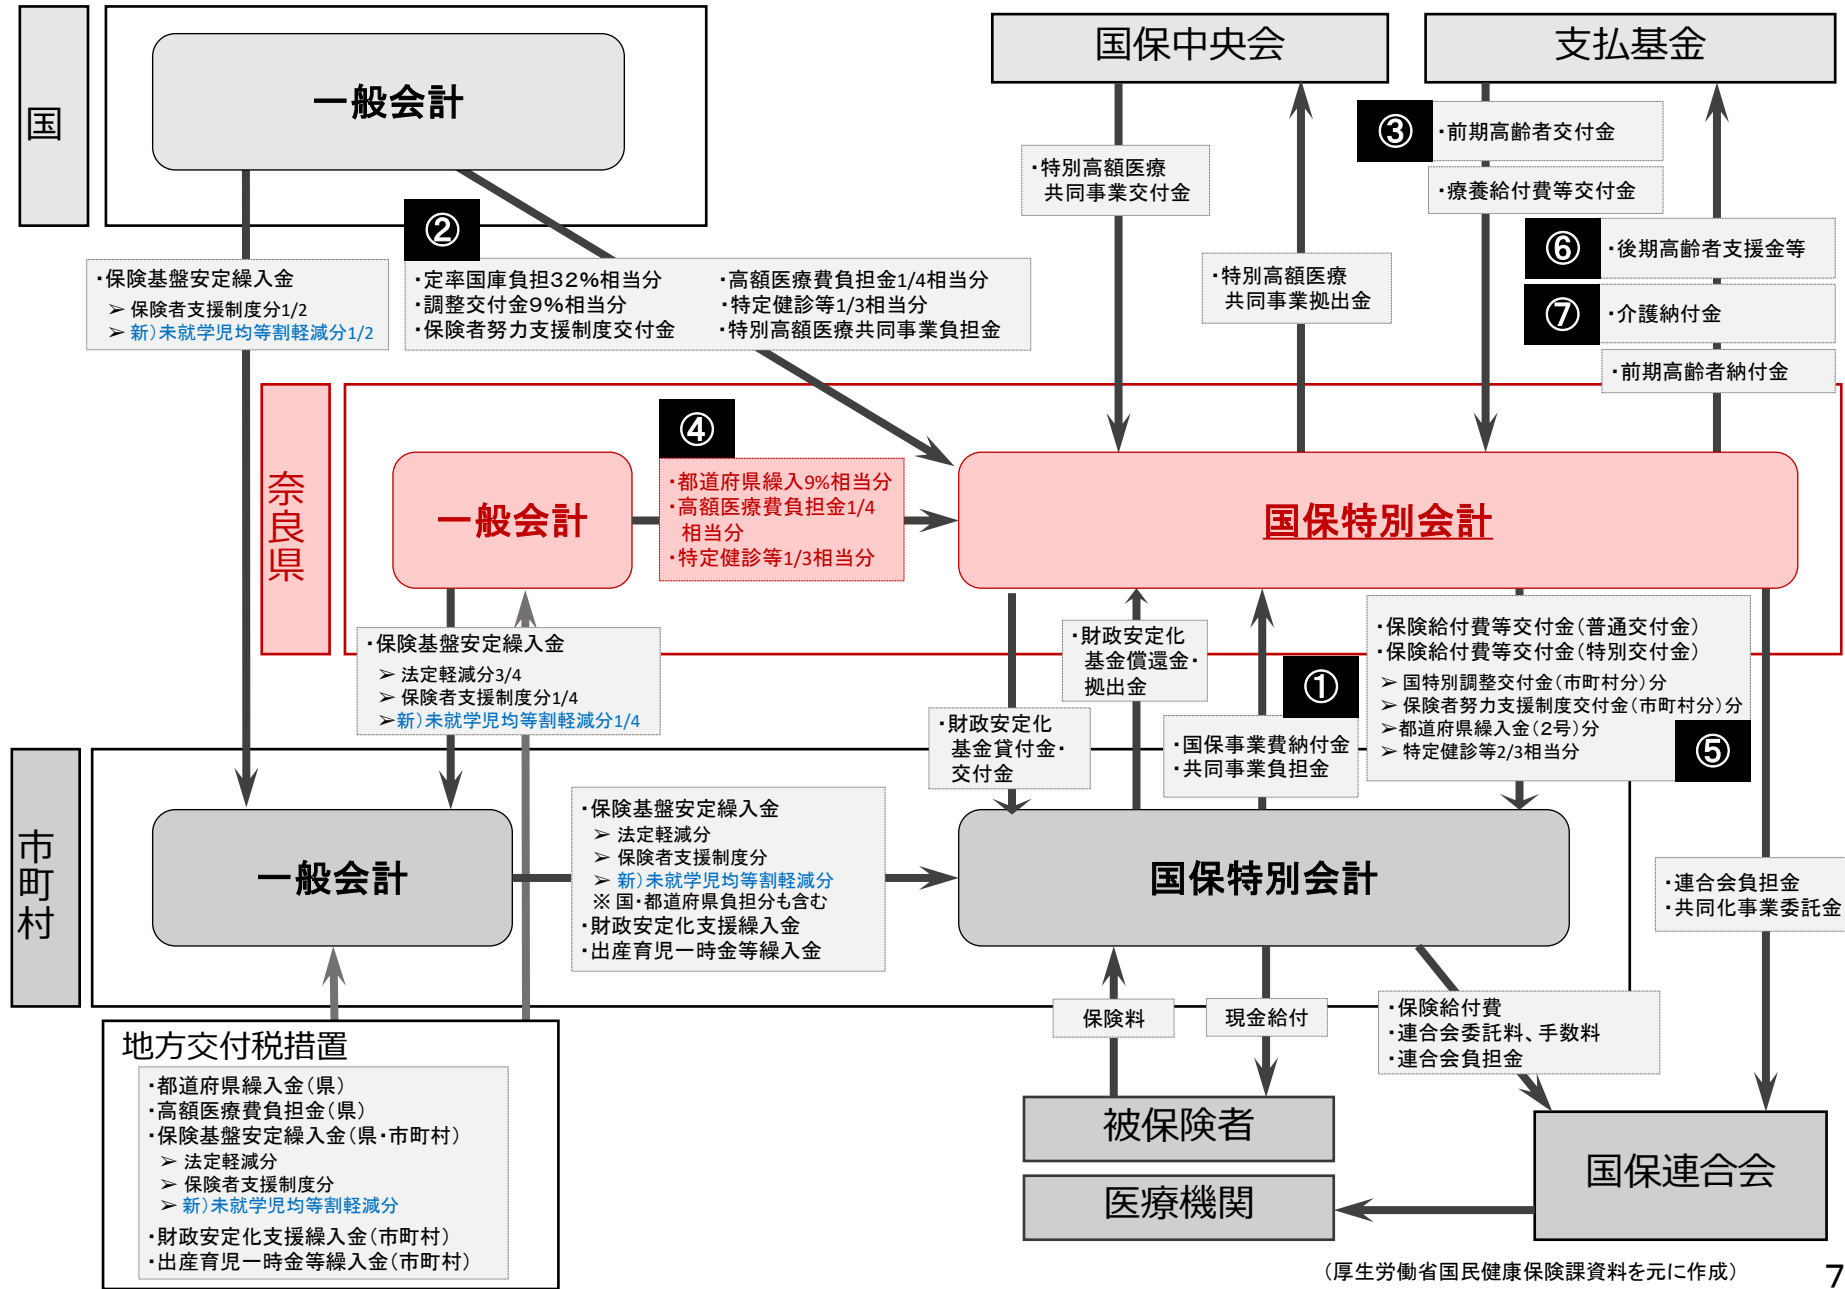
国

一般会計

国保中央会

支払基金

③ ・前期高齢者交付金

・療養給付費等交付金

・特別高額医療 共同事業交付金

⑥ ・後期高齢者支援金等

⑦ ・介護納付金

・前期高齢者納付金

② 

・保険基盤安定繰入金
➢ 保険者支援制度分1/2
➢ 新)未就学児均等割軽減分1/2

・定率国庫負担32%相当分
・調整交付金9%相当分
・保険者努力支援制度交付金

・高額医療費負担金1/4相当分
・特定健診等1/3相当分
・特別高額医療共同事業負担金

・特別高額医療 共同事業拠出金

奈良県

一般会計

④
・都道府県繰入9%相当分
・高額医療費負担金1/4相当分
・特定健診等1/3相当分

国保特別会計

・保険基盤安定繰入金
➢ 法定軽減分3/4
➢ 保険者支援制度分1/4
➢新)未就学児均等割軽減分1/4

・財政安定化基金償還金・拠出金

・保険給付費等交付金(普通交付金)
・保険給付費等交付金(特別交付金)
➢ 国特別調整交付金(市町村分)分
➢ 保険者努力支援制度交付金(市町村分)分
➢都道府県繰入金(2号)分
➢ 特定健診等2/3相当分

①

⑤

・財政安定化基金貸付金・交付金

・国保事業費納付金
・共同事業負担金

市町村

一般会計

・保険基盤安定繰入金
➢ 法定軽減分
➢ 保険者支援制度分
➢ 新)未就学児均等割軽減分
※ 国・都道府県負担分も含む
・財政安定化支援繰入金
・出産育児一時金等繰入金

国保特別会計

・連合会負担金
・共同化事業委託金

保険料

現金給付

・保険給付費
・連合会委託料、手数料
・連合会負担金

地方交付税措置
・都道府県繰入金(県)
・高額医療費負担金(県)
・保険基盤安定繰入金(県・市町村)
➢ 法定軽減分
➢ 保険者支援制度分
➢ 新)未就学児均等割軽減分
・財政安定化支援繰入金(市町村)
・出産育児一時金等繰入金(市町村)

被保険者

医療機関

国保連合会

(厚生労働省国民健康保険課資料を元に作成)

7